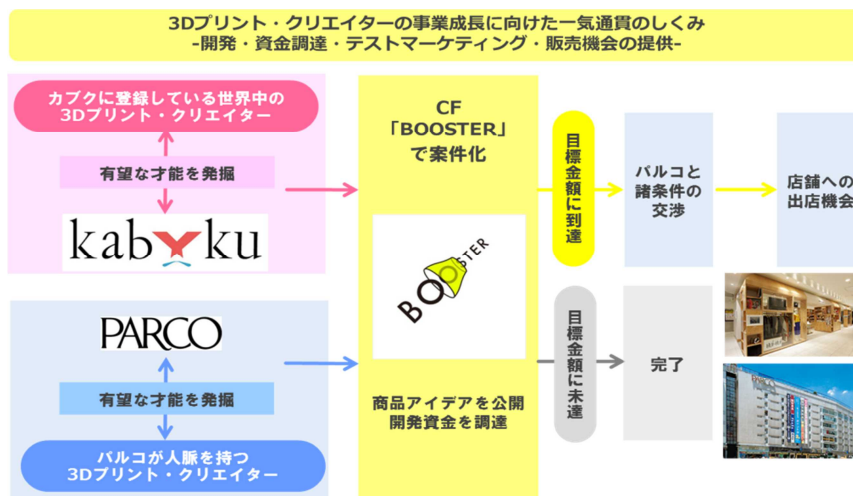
3Dプリント・クリエイターの事業成長に向けた一気通貫のしくみ
-開発・資金調達・テストマーケティング・販売機会の提供-

カブクに登録している世界中の
3Dプリント・クリエイター

有望な才能を発掘

kabuku

PARCO

有望な才能を発掘

パルコが人脈を持つ
3Dプリント・クリエイター

CF
「BOOSTER」
で案件化

BOOSTER

商品アイデアを公開
開発資金を調達

目標金額に到達

パルコと
諸条件の
交渉

店舗への
出店機会

目標金額に未達

完了